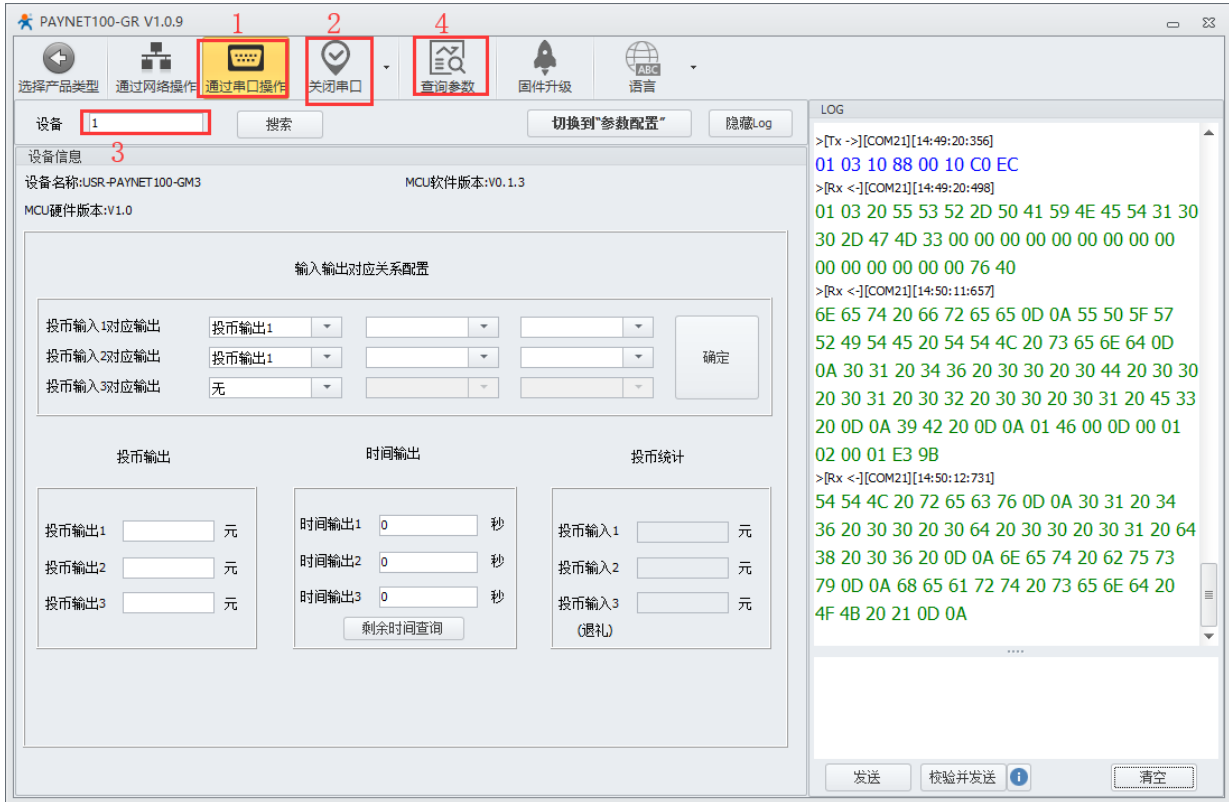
PAYNET100-GR V1.0.9

1 2 4

选择产品类型 通过网络操作 通过串口操作 关闭串口 查询参数 固件升级 ABC 语言

设备 1 搜索 切换到"参数配置" 隐藏Log

3

设备信息

设备名称:USR-PAYNET100-GM3 MCU软件版本:V0.1.3

MCU硬件版本:V1.0

输入输出对应关系配置

投币输入1对应输出 投币输出1

投币输入2对应输出 投币输出1

投币输入3对应输出 无

确定

投币输出

投币输出1 元

投币输出2 元

投币输出3 元

时间输出

时间输出1 0 秒

时间输出2 0 秒

时间输出3 0 秒

剩余时间查询

投币统计

投币输入1 元

投币输入2 元

投币输入3 元

(退礼)

LOG

>[Tx ->][COM21][14:49:20:356]
01 03 10 88 00 10 C0 EC
>[Rx <-][COM21][14:49:20:498]
01 03 20 55 53 52 2D 50 41 59 4E 45 54 31 30 30 2D 47 4D 33 00 00 00 00 00 00 00 00 00 00 00 00 00 00 76 40
>[Rx <-][COM21][14:50:11:657]
6E 65 74 20 66 72 65 65 0D 0A 55 50 5F 57 52 49 54 45 20 54 54 4C 20 73 65 6E 64 0D 0A 30 31 20 34 36 20 30 30 20 30 44 20 30 30 20 30 31 20 30 32 20 30 30 20 30 31 20 45 33 20 0D 0A 39 42 20 0D 0A 01 46 00 0D 00 01 02 00 01 E3 9B
>[Rx <-][COM21][14:50:12:731]
54 54 4C 20 72 65 63 76 0D 0A 30 31 20 34 36 20 30 30 20 30 64 20 30 30 20 30 31 20 64 38 20 30 36 20 0D 0A 6E 65 74 20 62 75 73 79 0D 0A 68 65 61 72 74 20 73 65 6E 64 20 4F 4B 20 21 0D 0A

发送 校验并发送 清空